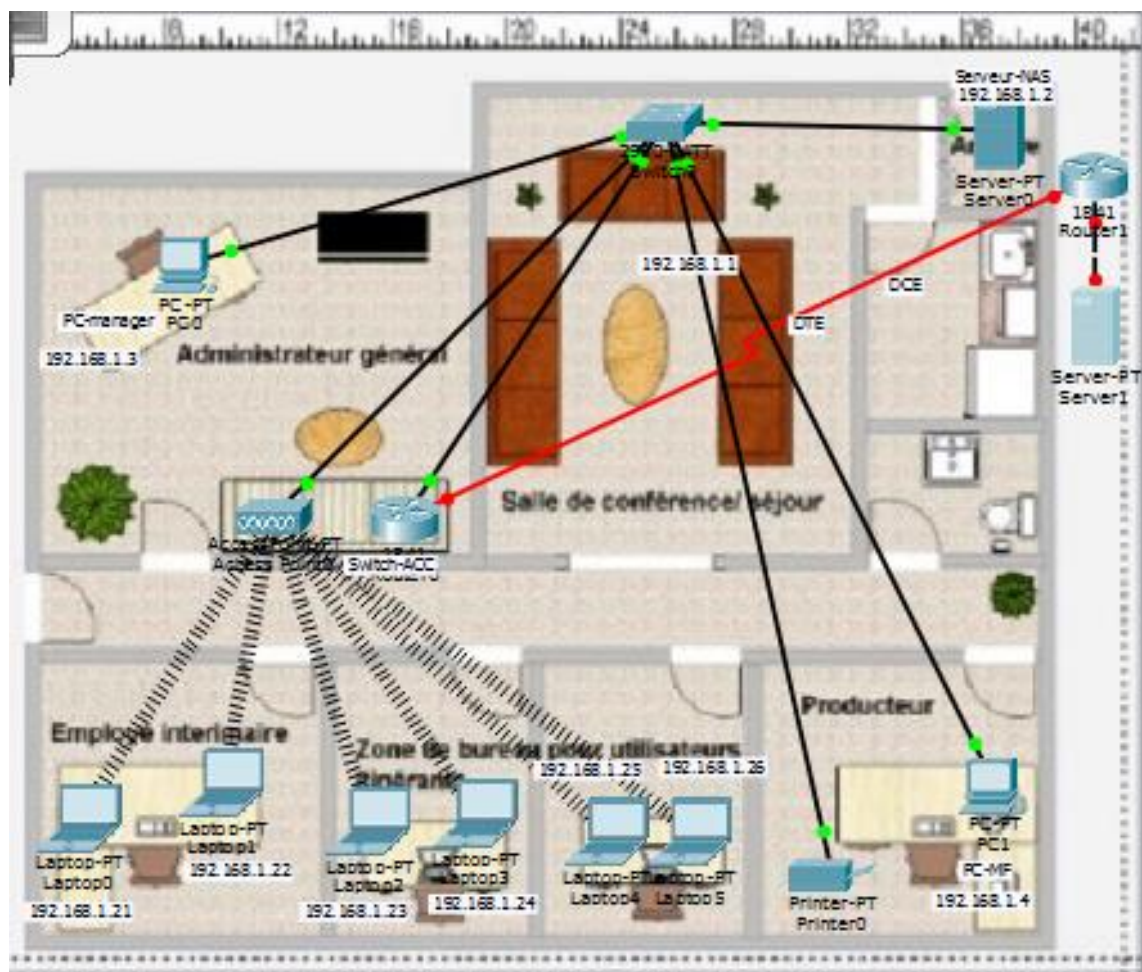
8 12 16 20 24 28 32 36 40

Serveur-NAS
192.168.1.2

2960-24TT
Switch0

Server-PT
Server0

1841
Router1

PC-PT
PC0

PC-manager

192.168.1.3

Administrateur général

192.168.1.1

DCE

DTE

Server-PT
Server1

Salle de conférence/ séjour

AccessPoint-PT
Access Point0

Switch-ACC

Employé intérimaire

Zone de bureau pour utilisateurs itinérants

Producteur

192.168.1.25

192.168.1.26

Laptop-PT
Laptop0

Laptop-PT
Laptop1

192.168.1.22

192.168.1.21

Laptop-PT
Laptop2

Laptop-PT
Laptop3

192.168.1.23

192.168.1.24

Laptop-PT
Laptop4

Laptop-PT
Laptop5

Printer-PT
Printer0

PC-PT
PC1

PC-MF

192.168.1.4